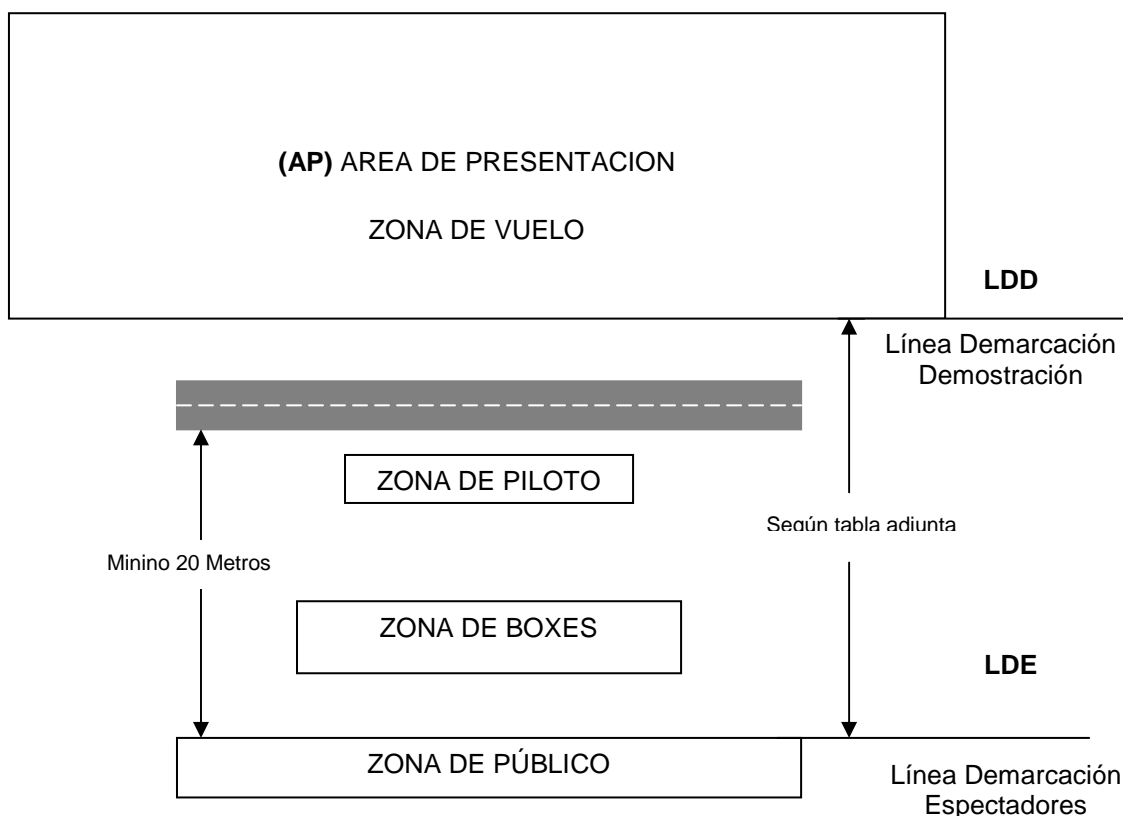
(AP) AREA DE PRESENTACION

ZONA DE VUELO

LDD

Línea Demarcación Demostración

ZONA DE PILOTO

Según tabla adjunta

Minino 20 Metros

ZONA DE BOXES

LDE

ZONA DE PÚBLICO

Línea Demarcación Espectadores